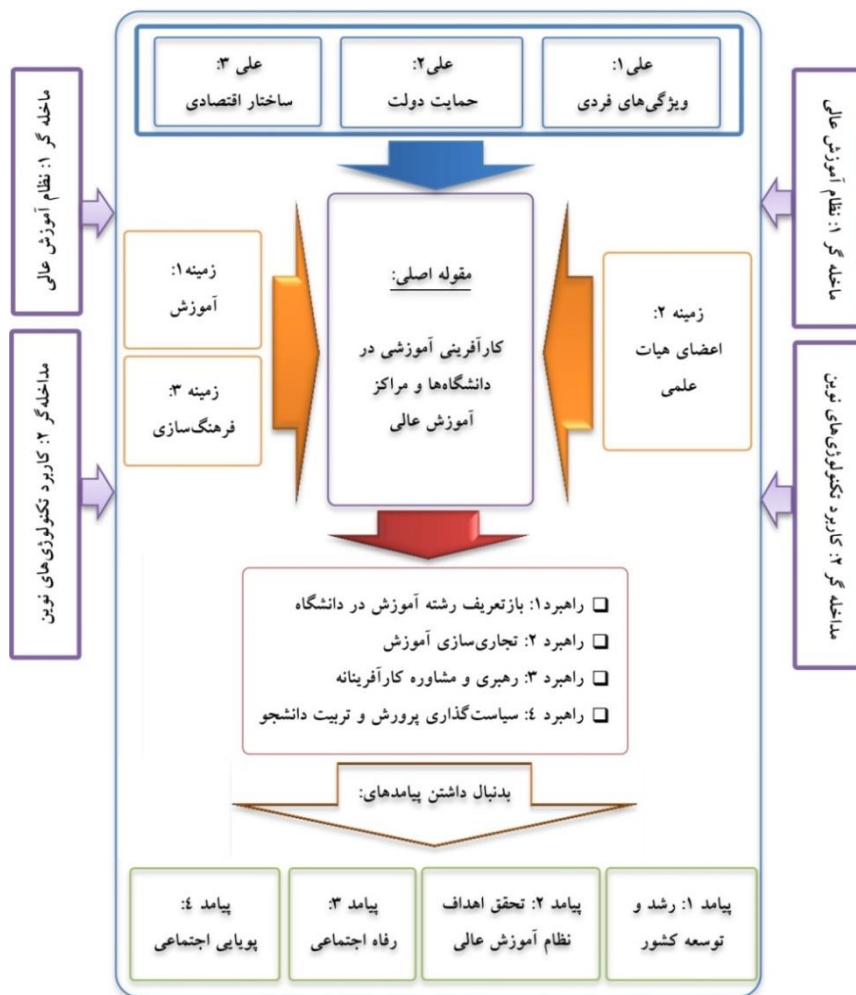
علی۱:
ویژگی‌های فردی

علی۲:
حمایت دولت

علی ۳:
ساختار اقتصادی

ماخله گر ۱: نظام آموزش عالی

ماخله گر ۱: نظام آموزش عالی

زمینه ۲:
اعضای هیات
علمی

مقوله اصلی:
کارآفرینی آموزشی در دانشگاه‌ها و مراکز آموزش عالی

زمینه۱:
آموزش

زمینه ۳:
فرهنگ‌سازی

مداخله گر ۲: کاربرد تکنولوژی‌های نوین

مداخله گر ۲: کاربرد تکنولوژی‌های نوین

راهبرد۱: بازتعریف رشته آموزش در دانشگاه
راهبرد ۲: تجاری‌سازی آموزش
راهبرد ۳: رهبری و مشاوره کارآفرینانه
راهبرد ٤: سیاست‌گذاری پرورش و تربیت دانشجو

بدنبال داشتن پیامدهای:

پیامد ۱: رشد و توسعه کشور

پیامد ۲: تحقق اهداف نظام آموزش عالی

پیامد ۳:
رفاه اجتماعی

پیامد ٤:
پویایی اجتماعی